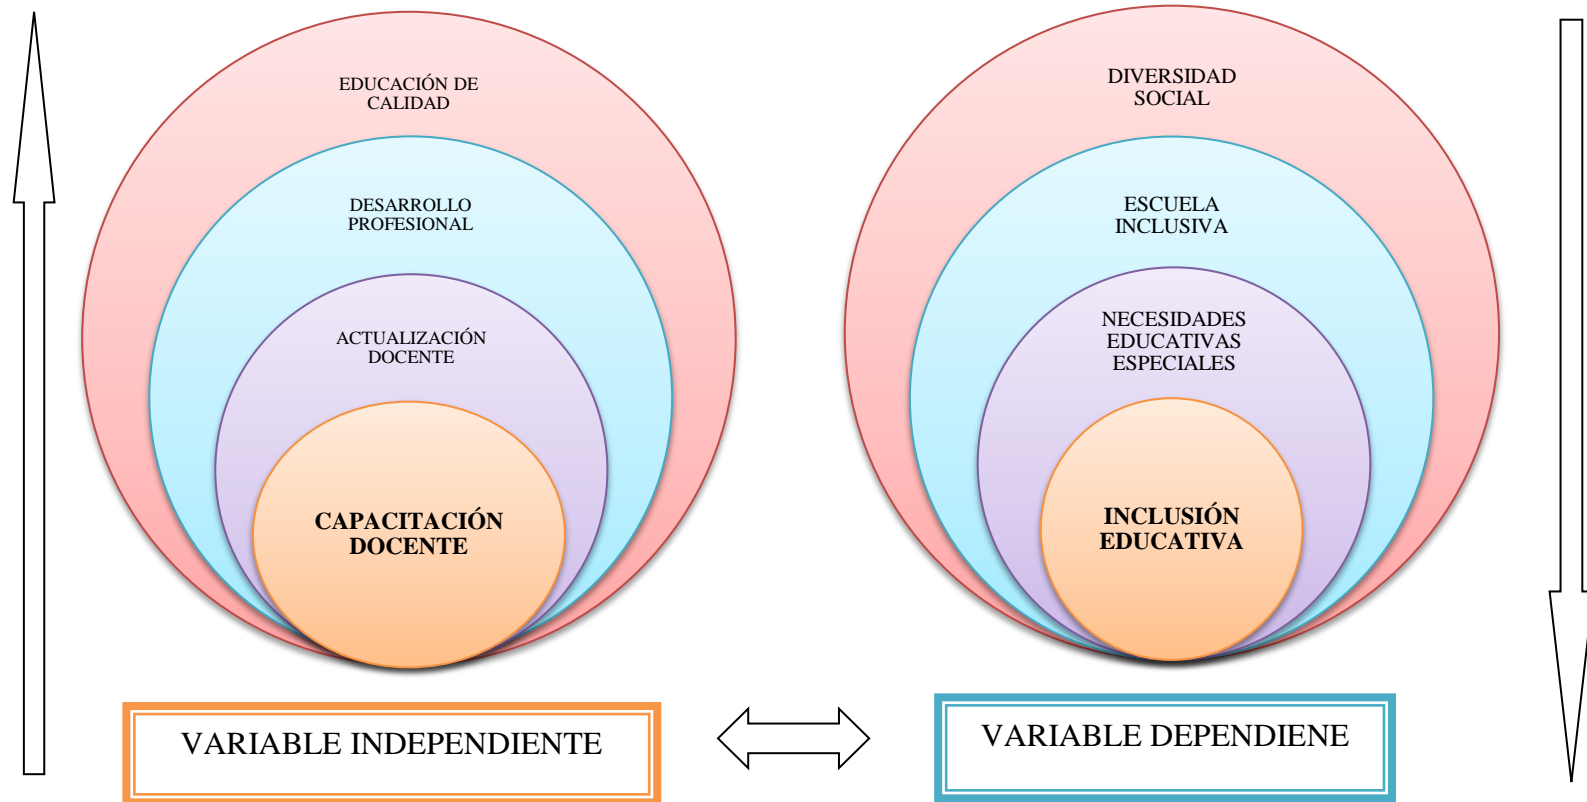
EDUCACIÓN DE CALIDAD

DESARROLLO PROFESIONAL

ACTUALIZACIÓN DOCENTE

CAPACITACIÓN DOCENTE

DIVERSIDAD SOCIAL

ESCUELA INCLUSIVA

NECESIDADES EDUCATIVAS ESPECIALES

INCLUSIÓN EDUCATIVA

VARIABLE INDEPENDIENTE

VARIABLE DEPENDIENE